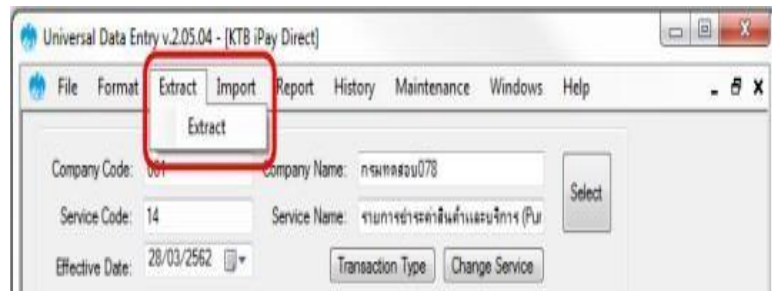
Universal Data Entry v.2.05.04 - [KTB iPay Direct]

File Format Extract Import Report History Maintenance Windows Help

Extract

Company Code: 001 Company Name: กรมทดสอบ078

Select

Service Code: 14 Service Name: รายการชำระค่าสินค้าและบริการ (Pur

Effective Date: 28/03/2562

Transaction Type Change Service